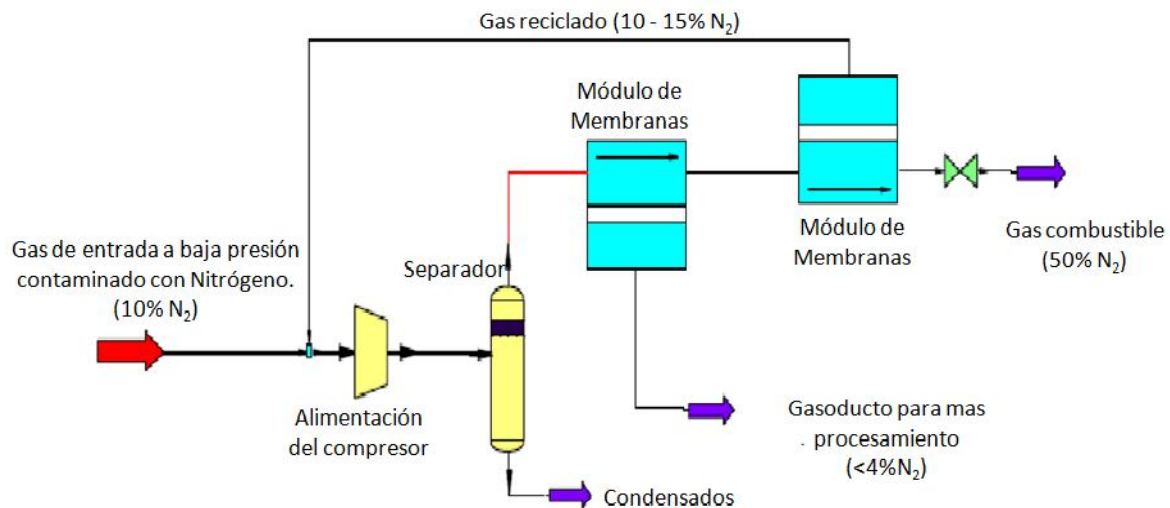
Gas reciclado (10 - 15% $N_2$)

Módulo de Membranas

Módulo de Membranas

Gas combustible (50% $N_2$)

Gas de entrada a baja presión contaminado con Nitrógeno. (10% $N_2$)

Separador

Alimentación del compresor

Gasoducto para mas . procesamiento (<4%$N_2$)

Condensados